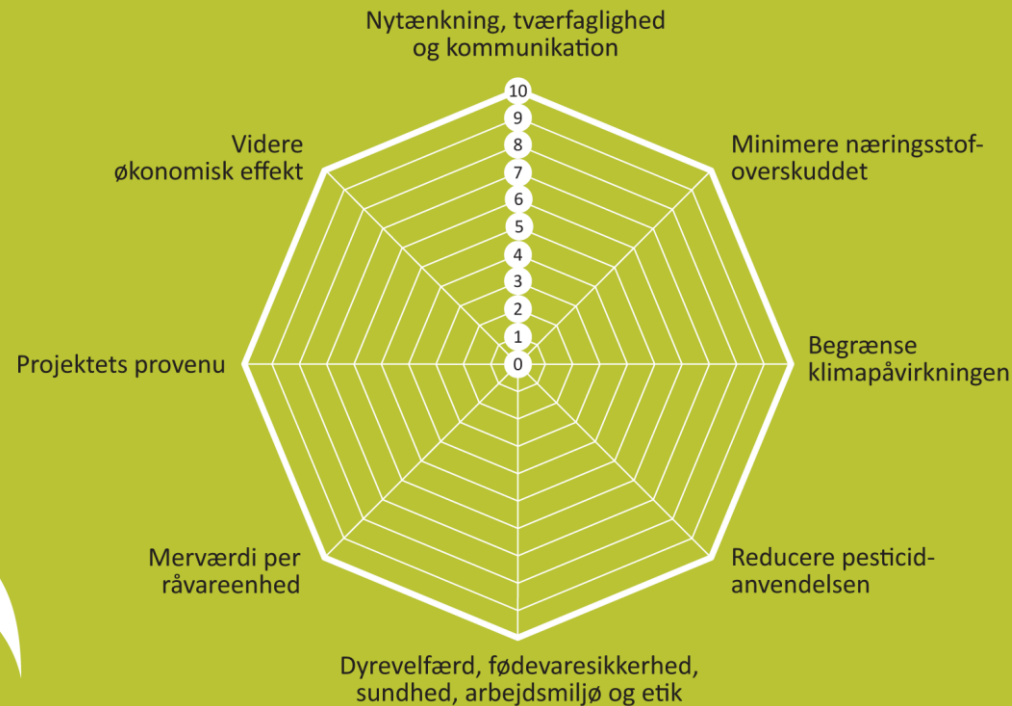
Nytænkning, tværfaglighed og kommunikation

10
9
8
7
6
5
4
3
2
1
0

Minimere næringsstofoverskuddet

Begrænse klimapåvirkningen

Reducere pesticidanvendelsen

Dyrevelfærd, fødevaresikkerhed, sundhed, arbejdsmiljø og etik

Merværdi per råvareenhed

Projektets provenu

Videre økonomisk effekt